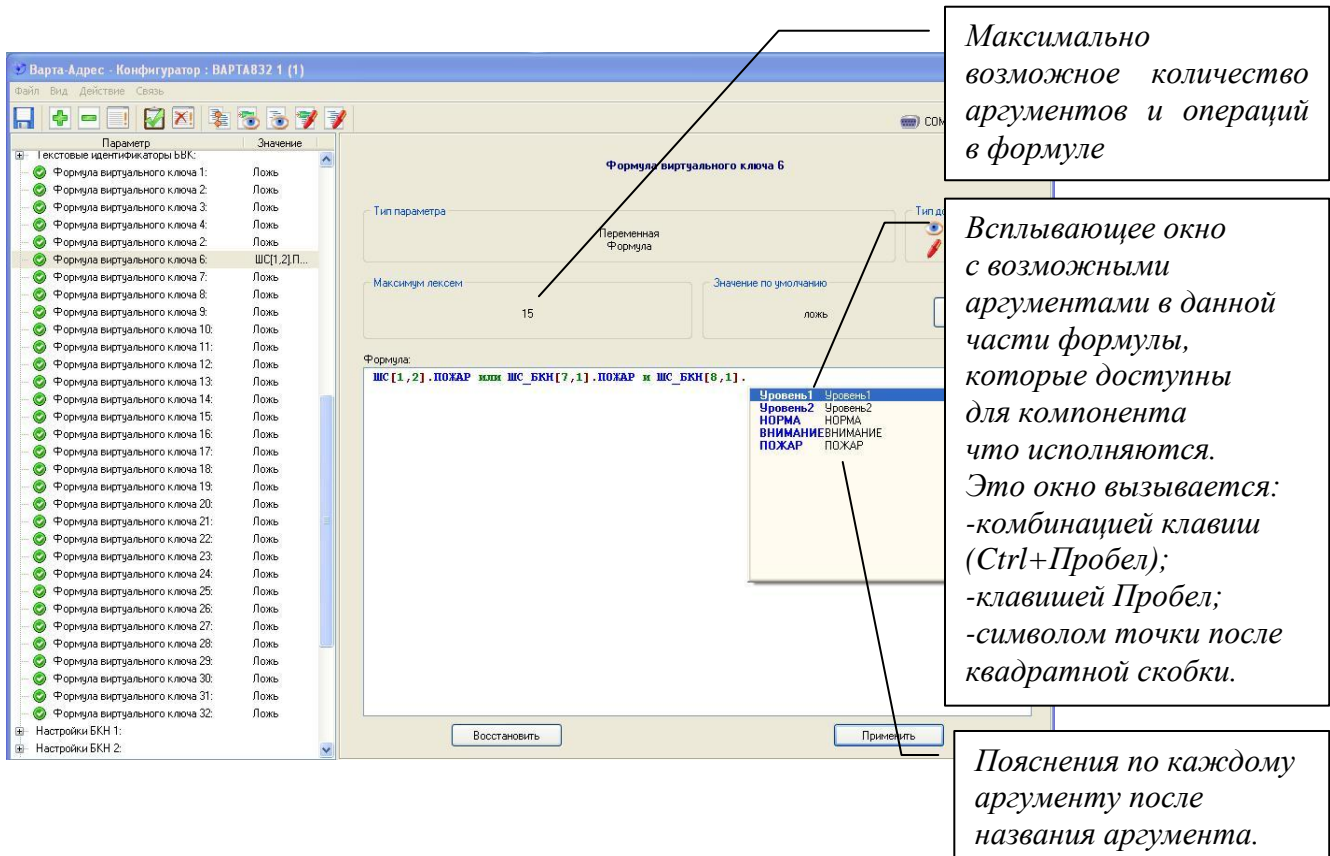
Варта-Адрес - Конфигуратор : ВАРТА832 1 (1)

Файл Вид Действие Связь

COM

| Параметр | Значение |
|---|---|
| Текстовые идентификаторы БВК: | |
| Формула виртуального ключа 1: | Ложь |
| Формула виртуального ключа 2: | Ложь |
| Формула виртуального ключа 3: | Ложь |
| Формула виртуального ключа 4: | Ложь |
| Формула виртуального ключа 2: | Ложь |
| Формула виртуального ключа 6: | ШС[1,2].П... |
| Формула виртуального ключа 7: | Ложь |
| Формула виртуального ключа 8: | Ложь |
| Формула виртуального ключа 9: | Ложь |
| Формула виртуального ключа 10: | Ложь |
| Формула виртуального ключа 11: | Ложь |
| Формула виртуального ключа 12: | Ложь |
| Формула виртуального ключа 13: | Ложь |
| Формула виртуального ключа 14: | Ложь |
| Формула виртуального ключа 15: | Ложь |
| Формула виртуального ключа 16: | Ложь |
| Формула виртуального ключа 17: | Ложь |
| Формула виртуального ключа 18: | Ложь |
| Формула виртуального ключа 19: | Ложь |
| Формула виртуального ключа 20: | Ложь |
| Формула виртуального ключа 21: | Ложь |
| Формула виртуального ключа 22: | Ложь |
| Формула виртуального ключа 23: | Ложь |
| Формула виртуального ключа 24: | Ложь |
| Формула виртуального ключа 25: | Ложь |
| Формула виртуального ключа 26: | Ложь |
| Формула виртуального ключа 27: | Ложь |
| Формула виртуального ключа 28: | Ложь |
| Формула виртуального ключа 29: | Ложь |
| Формула виртуального ключа 30: | Ложь |
| Формула виртуального ключа 31: | Ложь |
| Формула виртуального ключа 32: | Ложь |
| Настройки БКН 1: | |
| Настройки БКН 2: | |

Формула виртуального ключа 6

Тип параметра

Переменная Формула

Тип д

Максимум лексем

15

Значение по умолчанию

ложь

Формула:

ШС[1,2].ПОЖАР или ШС_БКН[7,1].ПОЖАР и ШС_БКН[8,1].

Уровень1 Уровень1
Уровень2 Уровень2
НОРМА НОРМА
ВНИМАНИЕ ВНИМАНИЕ
ПОЖАР ПОЖАР

Восстановить

Применить

Максимально возможное количество аргументов и операций в формуле

Всплывающее окно с возможными аргументами в данной части формулы, которые доступны для компонента что исполняются. Это окно вызывается:
-комбинацией клавиш (Ctrl+Пробел);
-клавишей Пробел;
-символом точки после квадратной скобки.

Пояснения по каждому аргументу после названия аргумента.